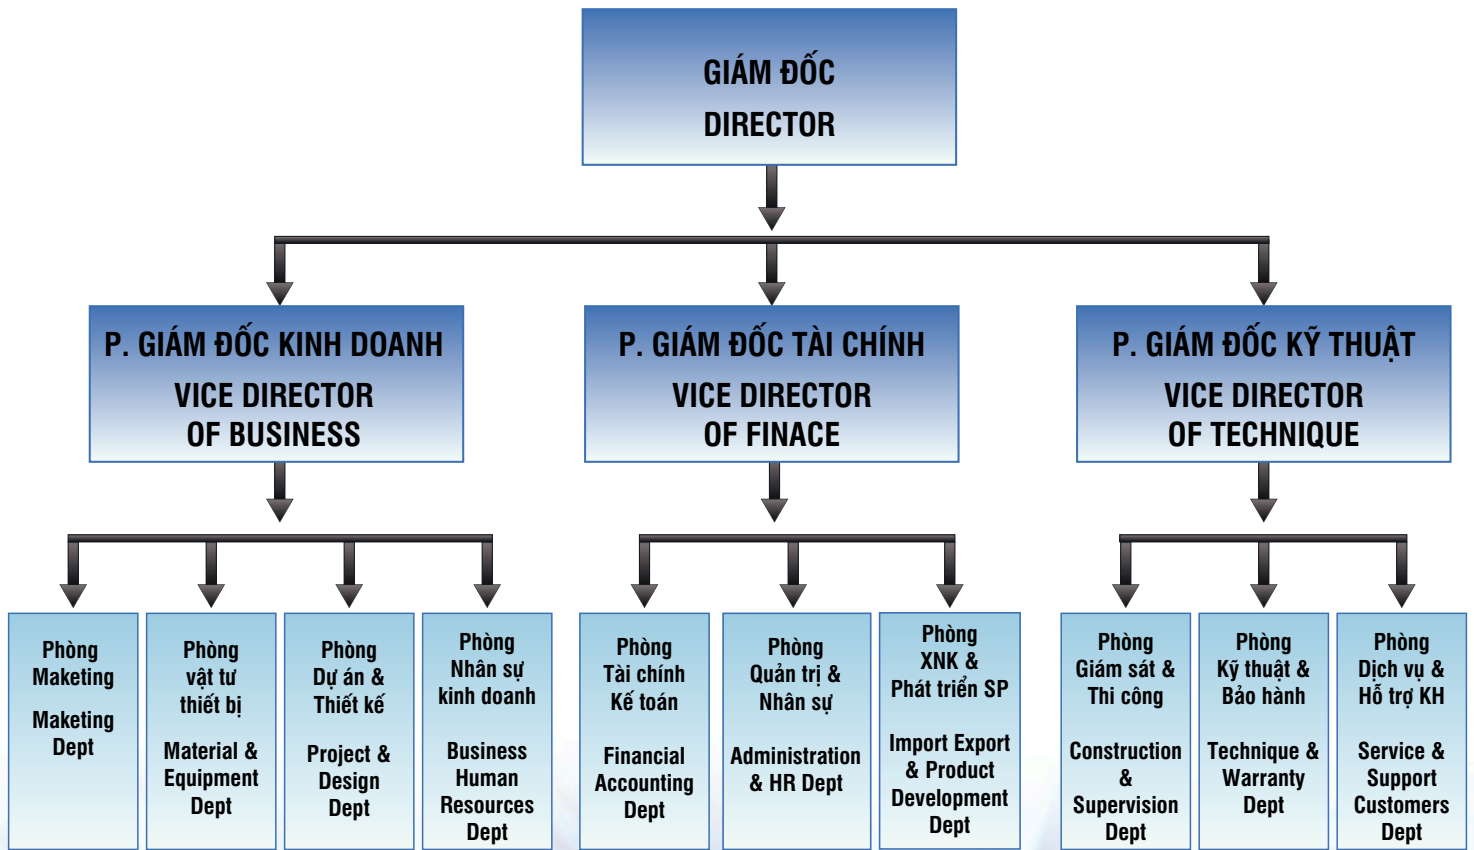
GIÁM ĐỐC
DIRECTOR

P. GIÁM ĐỐC KINH DOANH
VICE DIRECTOR
OF BUSINESS

P. GIÁM ĐỐC TÀI CHÍNH
VICE DIRECTOR
OF FINACE

P. GIÁM ĐỐC KỸ THUẬT
VICE DIRECTOR
OF TECHNIQUE

Phòng Maketing

Maketing Dept

Phòng vật tư thiết bị

Material & Equipment Dept

Phòng Dự án & Thiết kế

Project & Design Dept

Phòng Nhân sự kinh doanh

Business Human Resources Dept

Phòng Tài chính Kế toán

Financial Accounting Dept

Phòng Quản trị & Nhân sự

Administration & HR Dept

Phòng XNK & Phát triển SP

Import Export & Product Development Dept

Phòng Giám sát & Thi công

Construction & Supervision Dept

Phòng Kỹ thuật & Bảo hành

Technique & Warranty Dept

Phòng Dịch vụ & Hỗ trợ KH

Service & Support Customers Dept